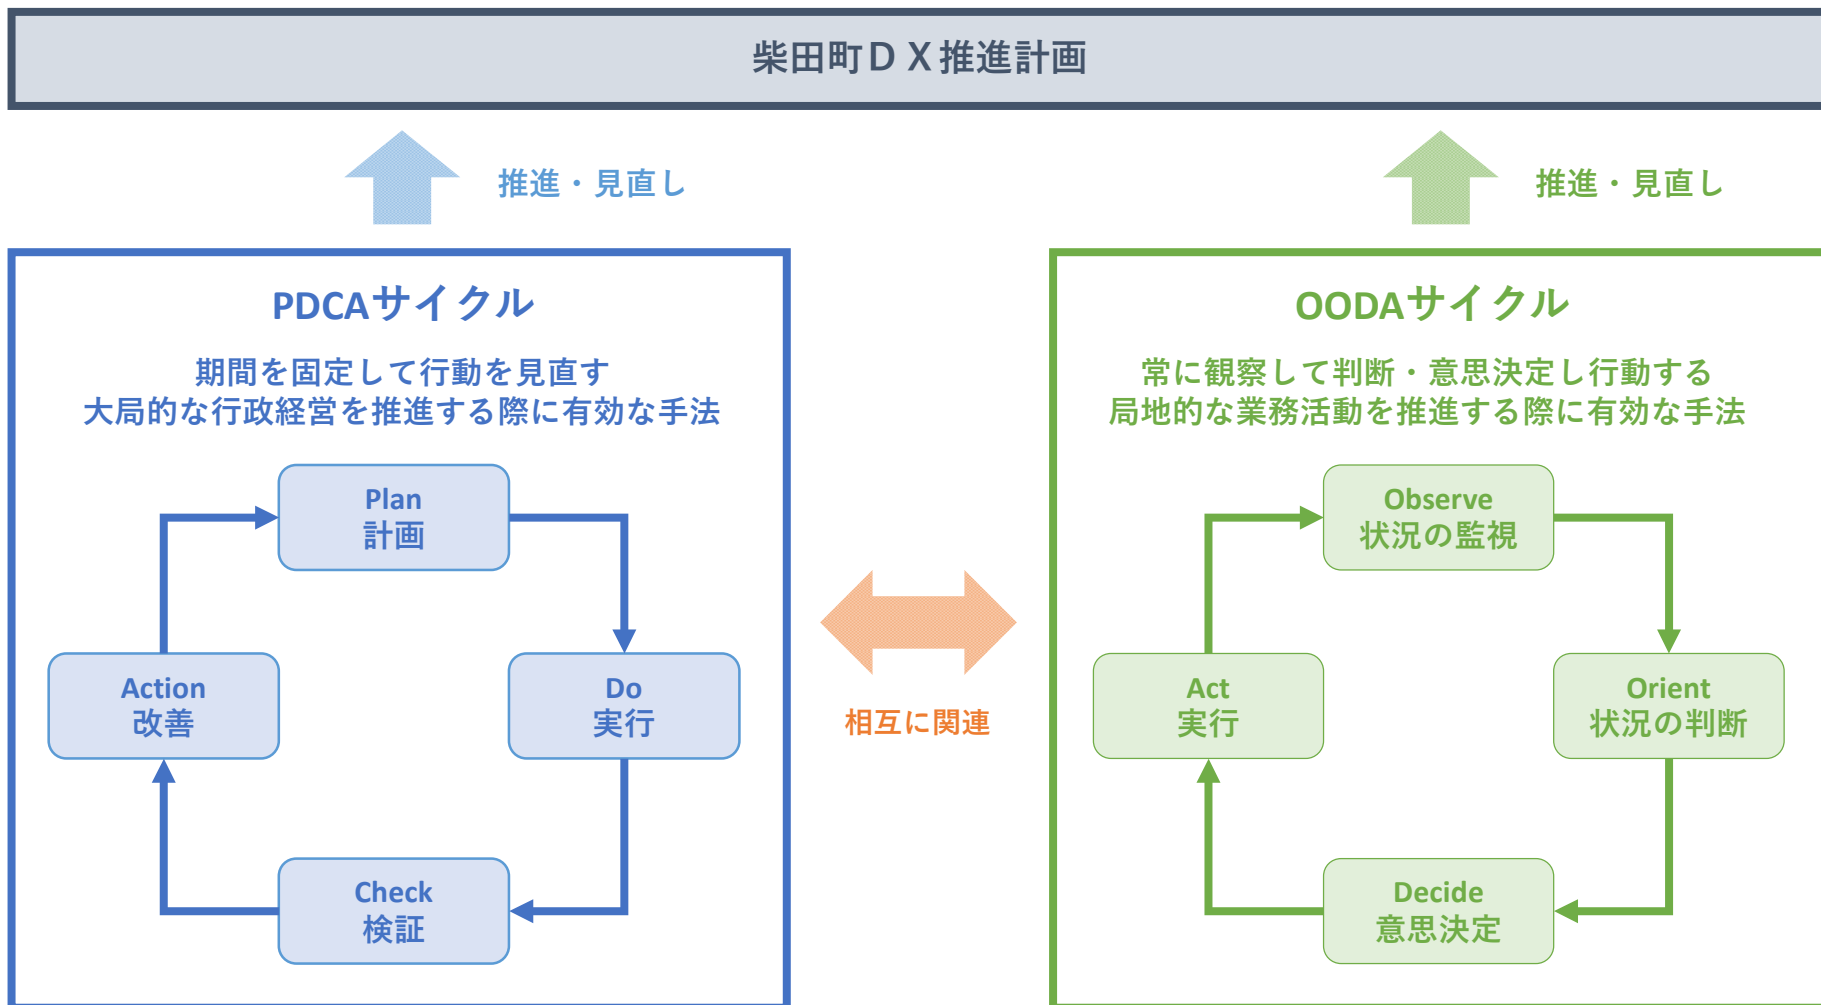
柴田町ＤＸ推進計画

推進・見直し

推進・見直し

PDCAサイクル

期間を固定して行動を見直す
大局的な行政経営を推進する際に有効な手法

Plan
計画

Action
改善

Do
実行

Check
検証

相互に関連

OODAサイクル

常に観察して判断・意思決定し行動する
局地的な業務活動を推進する際に有効な手法

Observe
状況の監視

Act
実行

Orient
状況の判断

Decide
意思決定